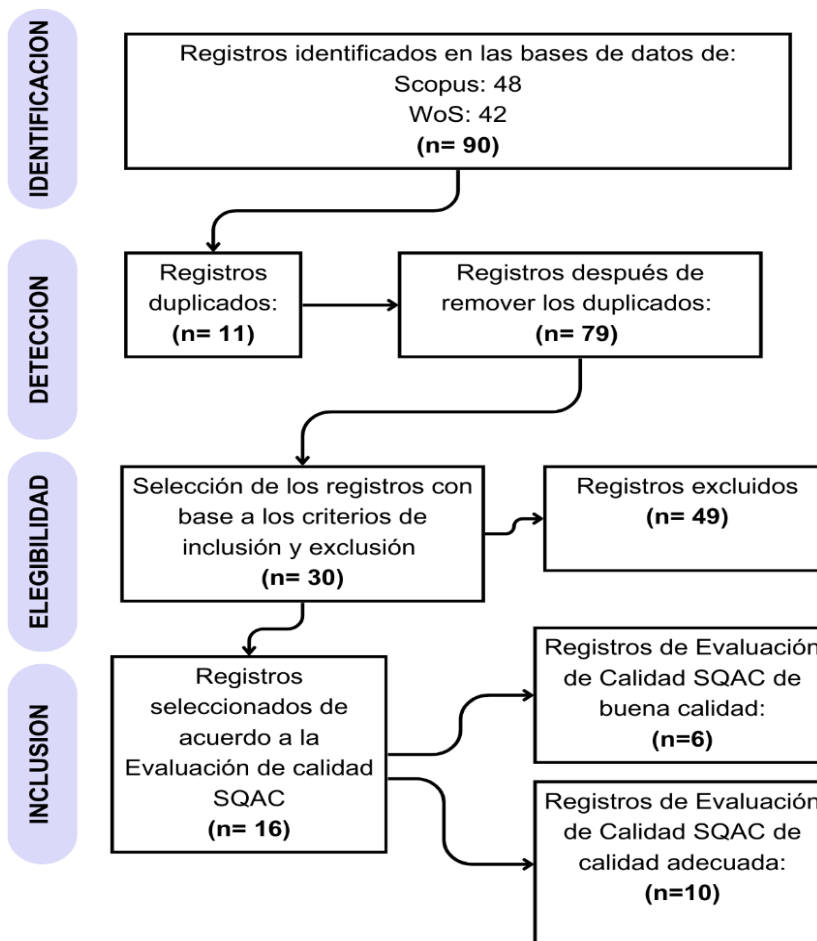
IDENTIFICACION

Registros identificados en las bases de datos de:
Scopus: 48
WoS: 42
(n= 90)

DETECCION

Registros duplicados:
(n= 11)

Registros después de remover los duplicados:
(n= 79)

ELEGIBILIDAD

Selección de los registros con base a los criterios de inclusión y exclusión
(n= 30)

Registros excluidos
(n= 49)

INCLUSION

Registros seleccionados de acuerdo a la Evaluación de calidad SQAC
(n= 16)

Registros de Evaluación de Calidad SQAC de buena calidad:
(n=6)

Registros de Evaluación de Calidad SQAC de calidad adecuada:
(n=10)